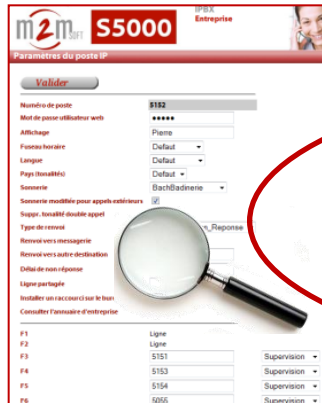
m2m SOFT S5000 IPBX Entreprise

Paramètres du poste IP

Valider

Numéro de poste 5152
Mot de passe utilisateur web •••••
Affichage Pierre
Fuseau horaire Defaut
Langue Defaut
Pays (tonalités) Defaut
Sonnerie BachBadinerie
Sonnerie modifiée pour appels extérieurs
Suppr. tonalité double appel
Type de renvoi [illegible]n_Reponse
Renvoi vers messagerie
Renvoi vers autre destination
Délai de non réponse
Ligne partagée
Installer un raccourci sur le bur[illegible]
Consulter l'annuaire d'entreprise

F1 Ligne
F2 Ligne
F3 5151 Supervision
F4 5153 Supervision
F5 5154 Supervision
F6 5055 Supervision